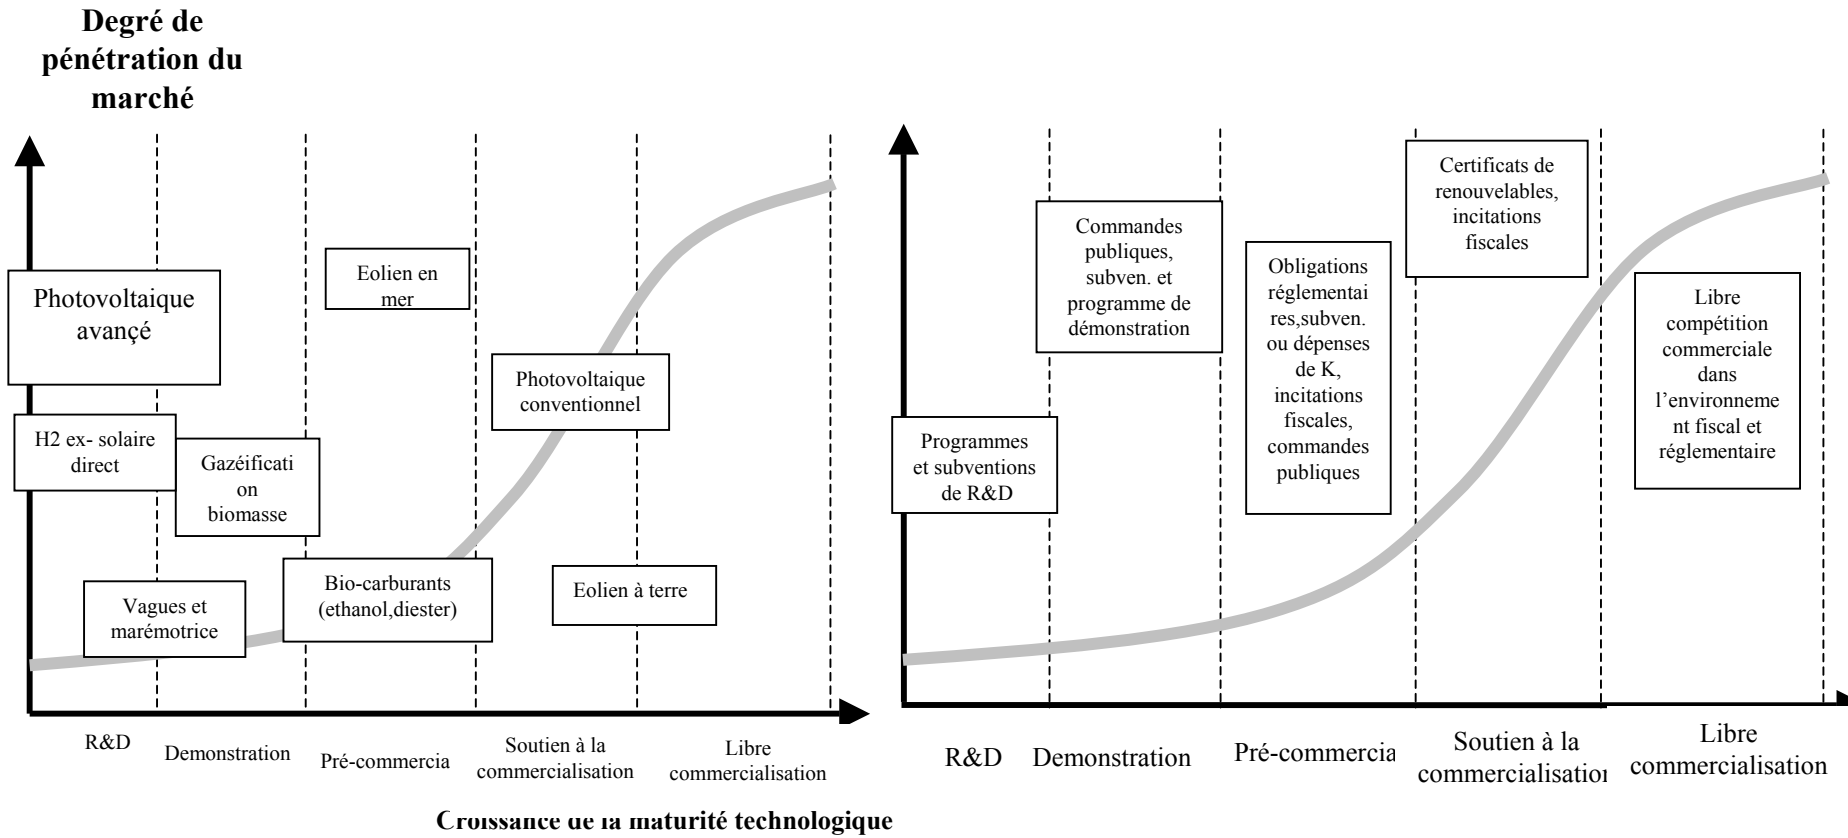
Degré de pénétration du marché

Photovoltaique avançé

H2 ex- solaire direct

Gazéificati on biomasse

Eolien en mer

Photovoltaique conventionnel

Vagues et marémotrice

Bio-carburants (ethanol,diester)

Eolien à terre

R&D

Demonstration

Pré-commercia

Soutien à la commercialisation

Libre commercialisation

Programmes et subventions de R&D

Commandes publiques, subven. et programme de démonstration

Obligations réglementaires,subven. ou dépenses de K, incitations fiscales, commandes publiques

Certificats de renouvelables, incitations fiscales

Libre compétition commerciale dans l'environnement fiscal et réglementaire

R&D

Demonstration

Pré-commercia

Soutien à la commercialisatio

Libre commercialisation

Croissance de la maturité technologique